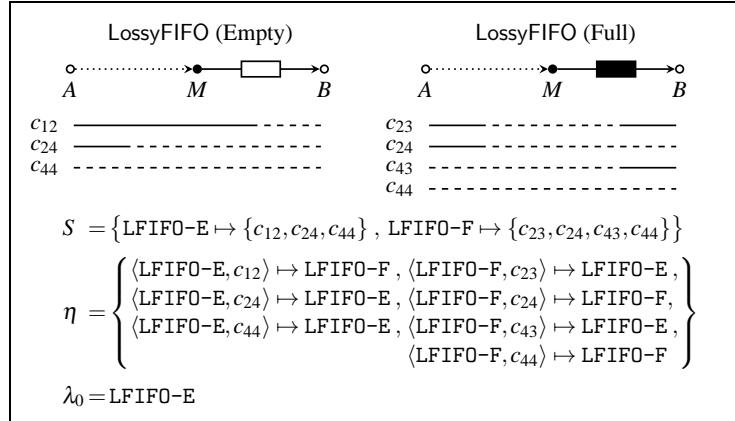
LossyFIFO (Empty)

$A$ $M$ $B$

$c_{12}$
$c_{24}$
$c_{44}$

LossyFIFO (Full)

$A$ $M$ $B$

$c_{23}$
$c_{24}$
$c_{43}$
$c_{44}$

$S = \{\texttt{LFIFO-E} \mapsto \{c_{12}, c_{24}, c_{44}\}, \texttt{LFIFO-F} \mapsto \{c_{23}, c_{24}, c_{43}, c_{44}\}\}$

$\eta = \begin{cases} \langle \texttt{LFIFO-E}, c_{12} \rangle \mapsto \texttt{LFIFO-F}, \langle \texttt{LFIFO-F}, c_{23} \rangle \mapsto \texttt{LFIFO-E}, \\ \langle \texttt{LFIFO-E}, c_{24} \rangle \mapsto \texttt{LFIFO-E}, \langle \texttt{LFIFO-F}, c_{24} \rangle \mapsto \texttt{LFIFO-F}, \\ \langle \texttt{LFIFO-E}, c_{44} \rangle \mapsto \texttt{LFIFO-E}, \langle \texttt{LFIFO-F}, c_{43} \rangle \mapsto \texttt{LFIFO-E}, \\ \langle \texttt{LFIFO-F}, c_{44} \rangle \mapsto \texttt{LFIFO-F} \end{cases}$

$\lambda_0 = \texttt{LFIFO-E}$